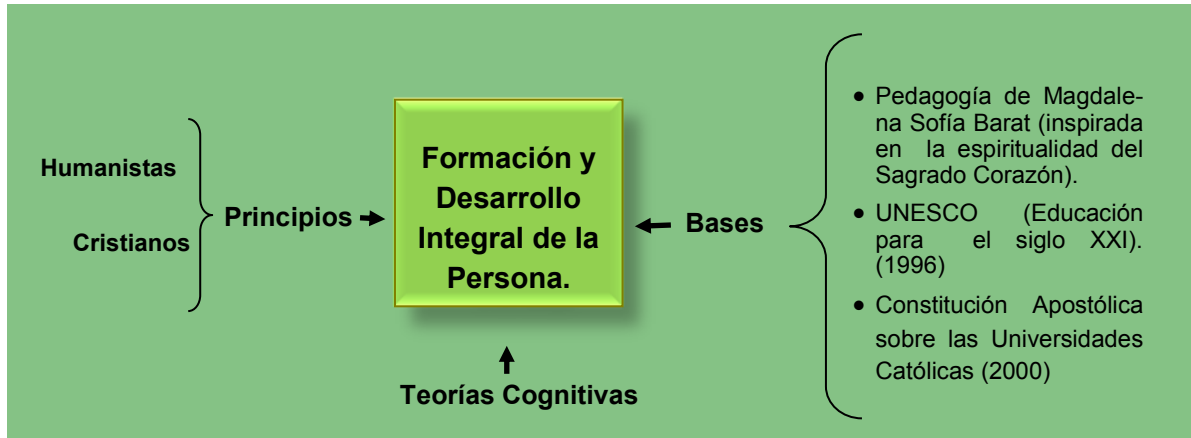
Humanistas

Cristianos

Principios

Formación y Desarrollo Integral de la Persona.

Bases

- Pedagogía de Magdalena Sofía Barat (inspirada en la espiritualidad del Sagrado Corazón).
- UNESCO (Educación para el siglo XXI). (1996)
- Constitución Apostólica sobre las Universidades Católicas (2000)

Teorías Cognitivas